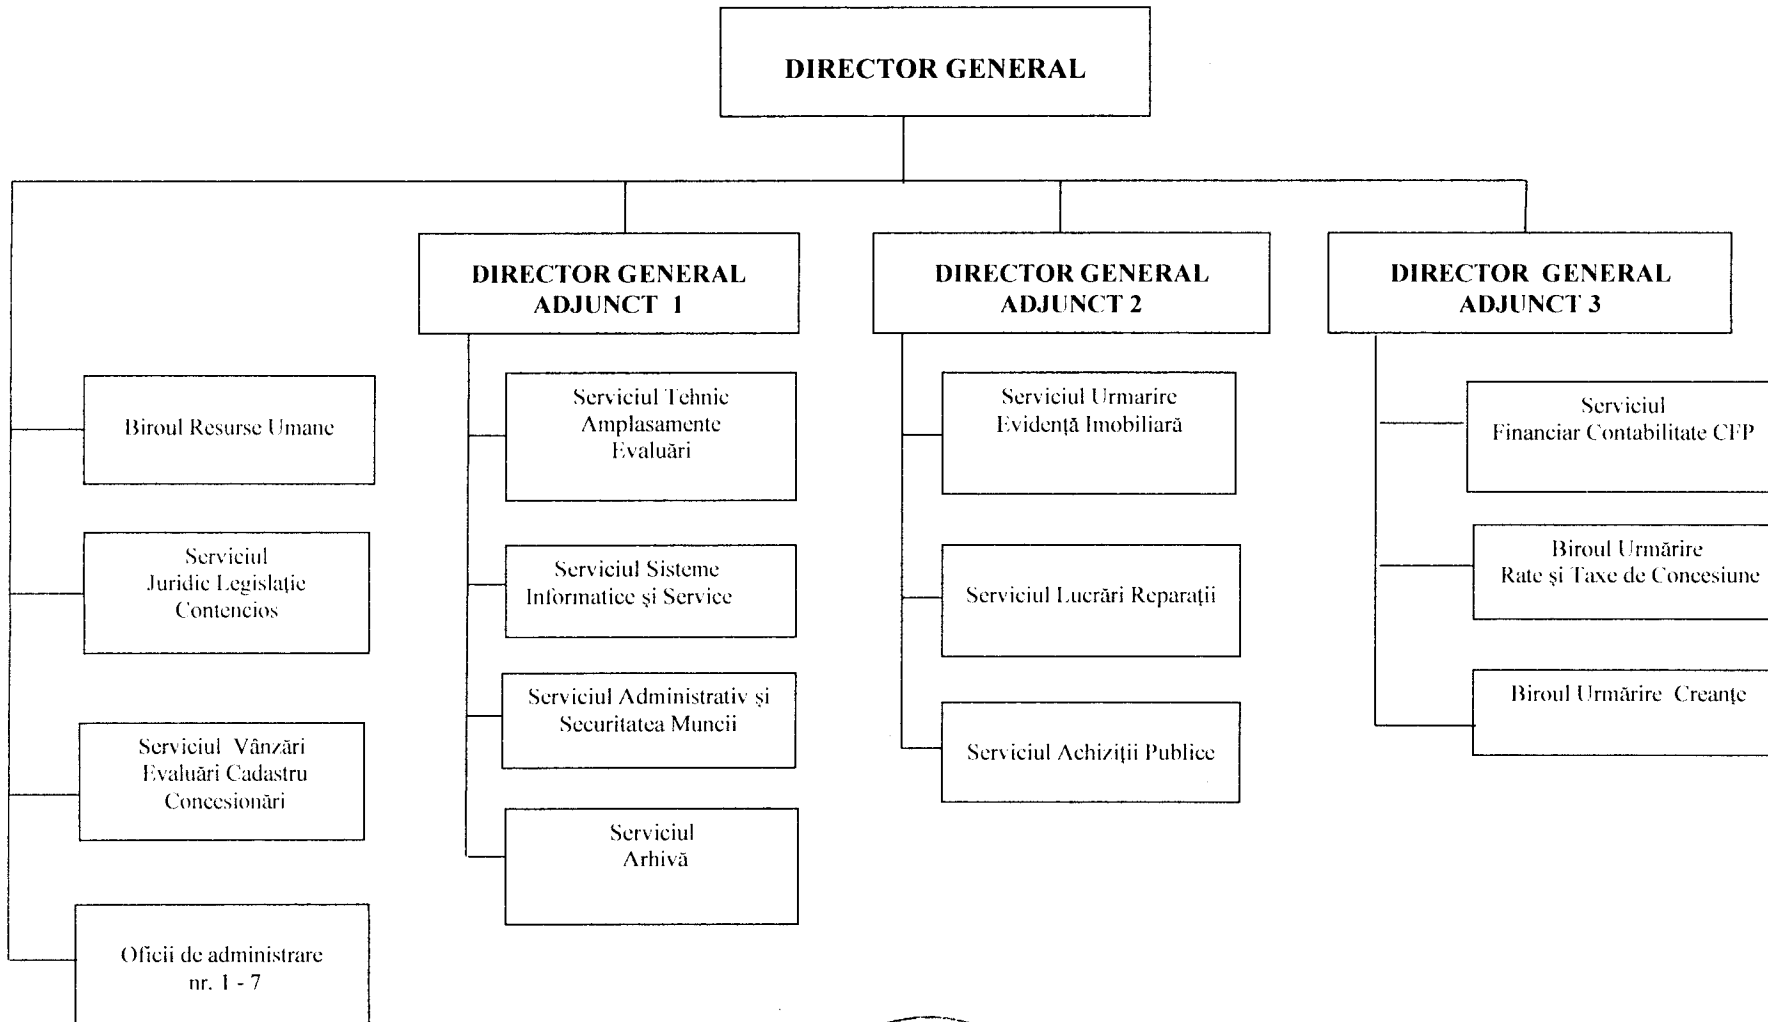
DIRECTOR GENERAL

DIRECTOR GENERAL ADJUNCT 1

DIRECTOR GENERAL ADJUNCT 2

DIRECTOR GENERAL ADJUNCT 3

Biroul Resurse Umane

Serviciul Juridic Legislaţie Contencios

Serviciul Vânzări Evaluări Cadastru Concesionări

Oficii de administrare nr. 1 - 7

Serviciul Tehnic Amplasamente Evaluări

Serviciul Sisteme Informatice şi Service

Serviciul Administrativ şi Securitatea Muncii

Serviciul Arhivă

Serviciul Urmarire Evidenţă Imobiliară

Serviciul Lucrări Reparaţii

Serviciul Achiziţii Publice

Serviciul Financiar Contabilitate CFP

Biroul Urmărire Rate şi Taxe de Concesiune

Biroul Urmărire Creanţe